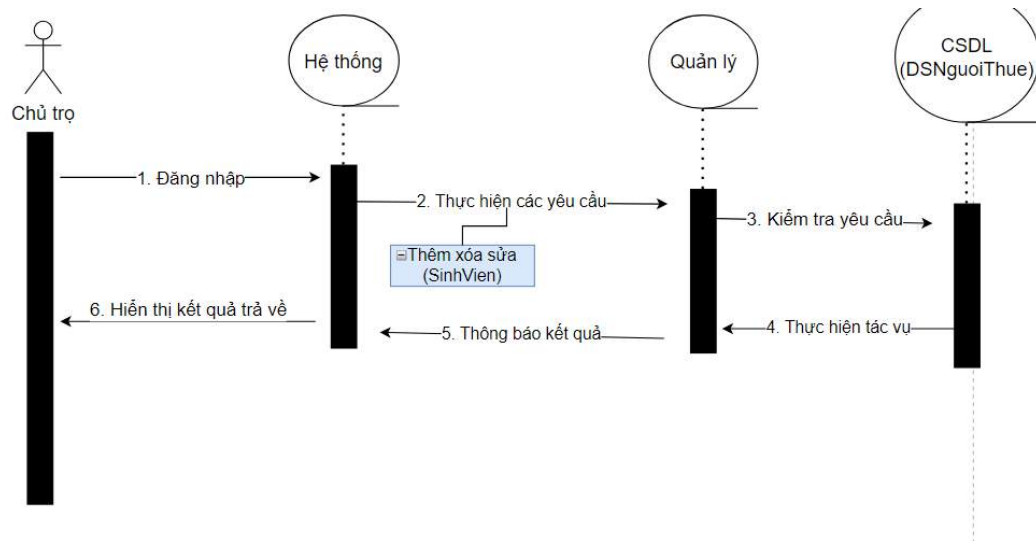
Chủ trọ

Hệ thống

Quản lý

CSDL
(DSNguoiThue)

1. Đăng nhập

2. Thực hiện các yêu cầu

Thêm xóa sửa
(SinhVien)

3. Kiểm tra yêu cầu

4. Thực hiện tác vụ

5. Thông báo kết quả

6. Hiển thị kết quả trả về